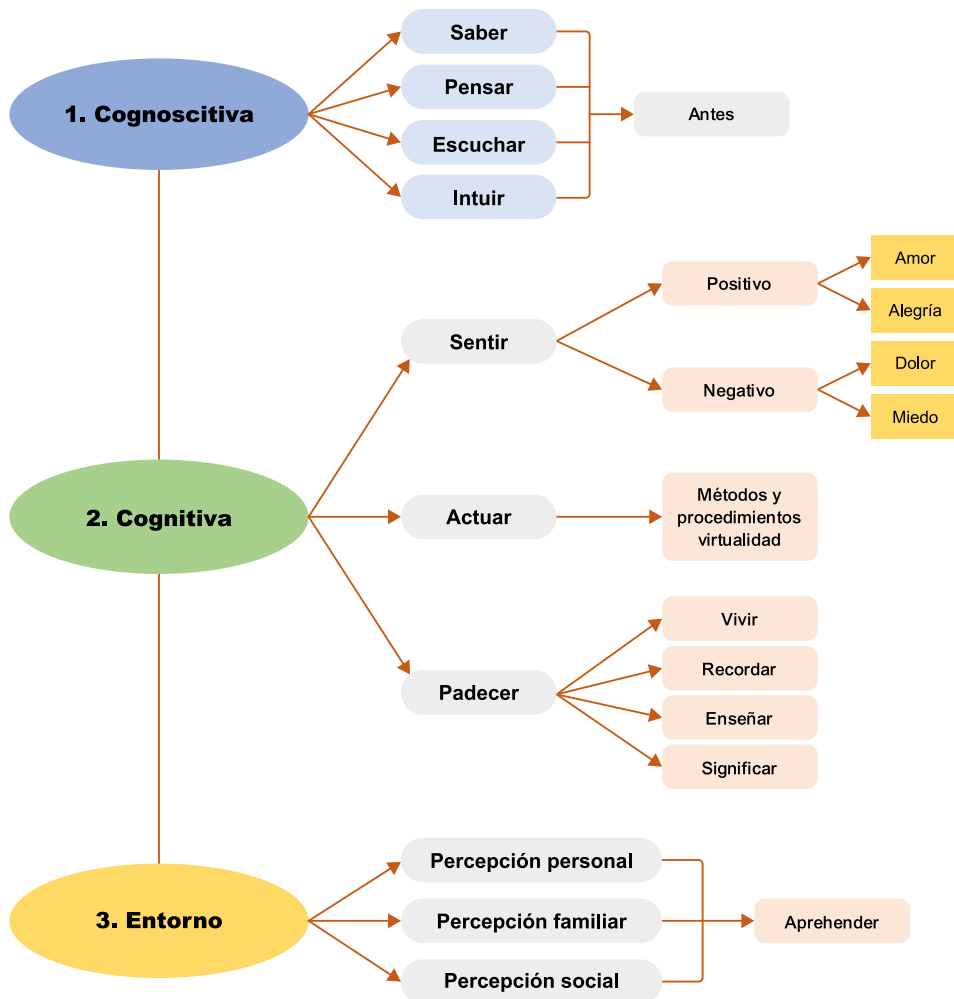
1. Cognoscitiva

Saber

Pensar

Escuchar

Intuir

Antes

2. Cognitiva

Sentir

Positivo

Amor

Alegría

Negativo

Dolor

Miedo

Actuar

Métodos y procedimientos virtualidad

Padecer

Vivir

Recordar

Enseñar

Significar

3. Entorno

Percepción personal

Percepción familiar

Percepción social

Aprehender